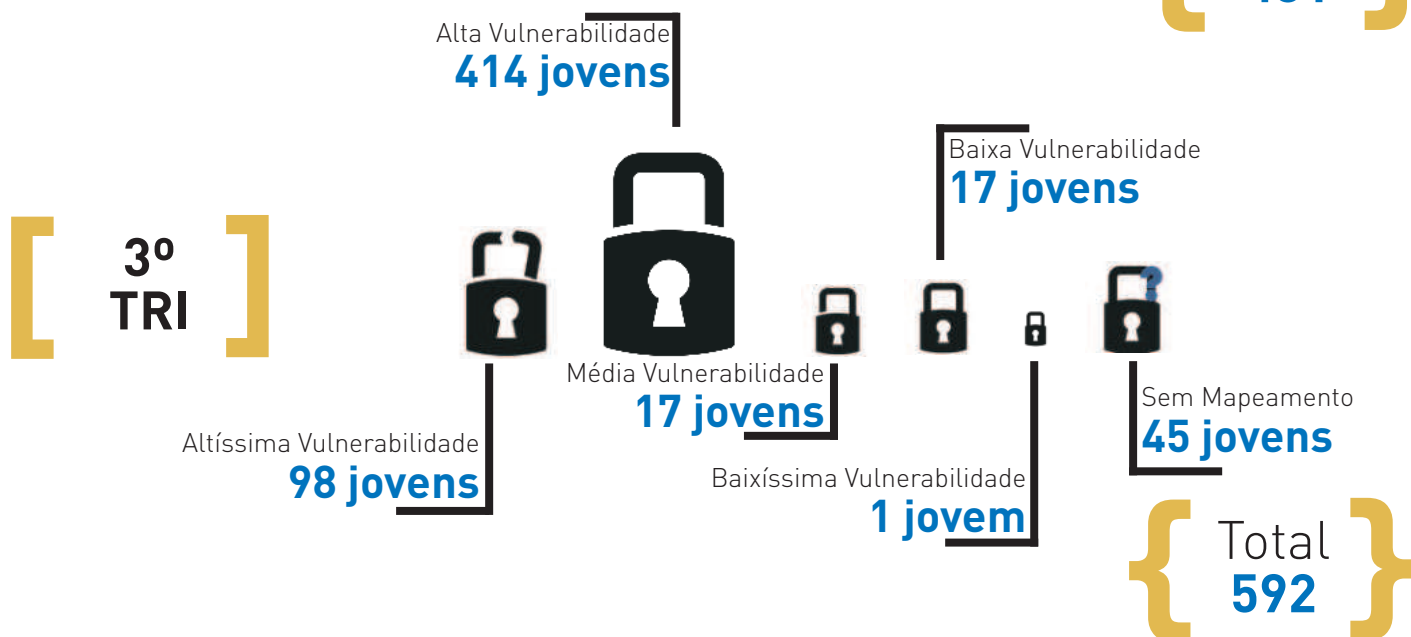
Alta Vulnerabilidade
414 jovens

Baixa Vulnerabilidade
17 jovens

3º
TRI

Média Vulnerabilidade
17 jovens

Sem Mapeamento
45 jovens

Altíssima Vulnerabilidade
98 jovens

Baixíssima Vulnerabilidade
1 jovem

Total
592